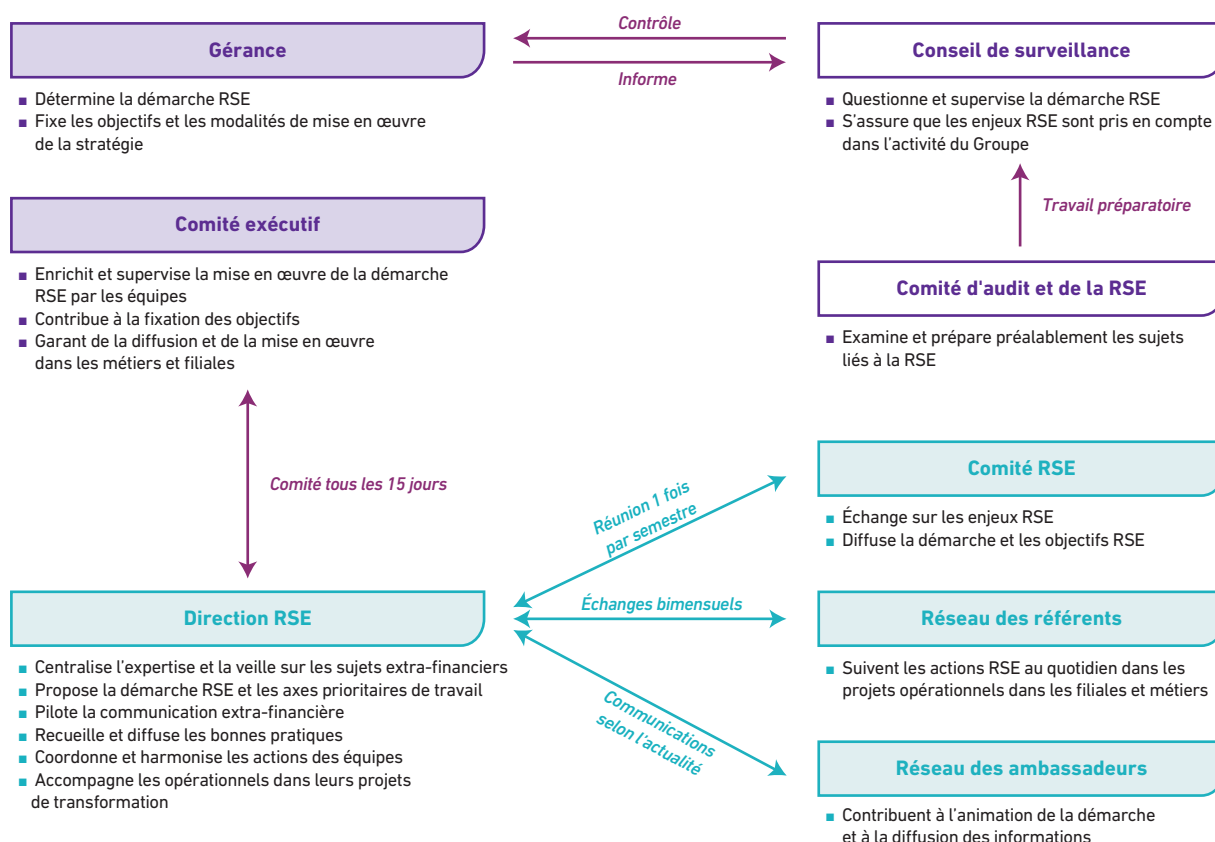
Gérance

Contrôle

Informe

Conseil de surveillance

■ Détermine la démarche RSE
■ Fixe les objectifs et les modalités de mise en œuvre de la stratégie

■ Questionne et supervise la démarche RSE
■ S'assure que les enjeux RSE sont pris en compte dans l'activité du Groupe

Travail préparatoire

Comité exécutif

■ Enrichit et supervise la mise en œuvre de la démarche RSE par les équipes
■ Contribue à la fixation des objectifs
■ Garant de la diffusion et de la mise en œuvre dans les métiers et filiales

Comité d'audit et de la RSE

■ Examine et prépare préalablement les sujets liés à la RSE

Comité tous les 15 jours

Comité RSE

Réunion 1 fois par semestre

■ Échange sur les enjeux RSE
■ Diffuse la démarche et les objectifs RSE

Échanges bimensuels

Direction RSE

Réseau des référents

■ Centralise l'expertise et la veille sur les sujets extra-financiers
■ Propose la démarche RSE et les axes prioritaires de travail
■ Pilote la communication extra-financière
■ Recueille et diffuse les bonnes pratiques
■ Coordonne et harmonise les actions des équipes
■ Accompagne les opérationnels dans leurs projets de transformation

■ Suivent les actions RSE au quotidien dans les projets opérationnels dans les filiales et métiers

Communications selon l'actualité

Réseau des ambassadeurs

■ Contribuent à l'animation de la démarche et à la diffusion des informations